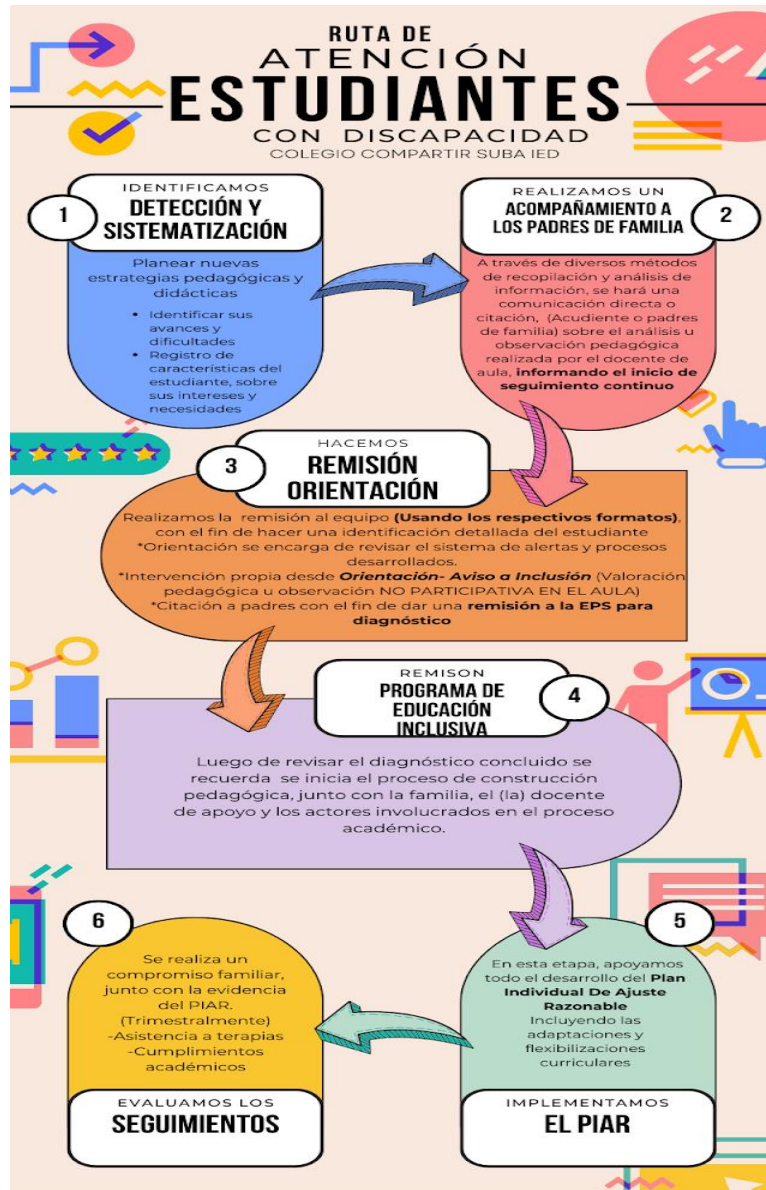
RUTA DE
ATENCIÓN
ESTUDIANTES
CON DISCAPACIDAD
COLEGIO COMPARTIR SUBA IED

1
IDENTIFICAMOS
DETECCIÓN Y SISTEMATIZACIÓN

Planear nuevas estrategias pedagógicas y didácticas
• Identificar sus avances y dificultades
• Registro de características del estudiante, sobre sus intereses y necesidades

REALIZAMOS UN
ACOMPAÑAMIENTO A LOS PADRES DE FAMILIA
2

A través de diversos métodos de recopilación y análisis de información, se hará una comunicación directa o citación, (Acudiente o padres de familia) sobre el análisis u observación pedagógica realizada por el docente de aula, **informando el inicio de seguimiento continuo**

3
HACEMOS
REMISIÓN ORIENTACIÓN

Realizamos la remisión al equipo **(Usando los respectivos formatos)**, con el fin de hacer una identificación detallada del estudiante
*Orientación se encarga de revisar el sistema de alertas y procesos desarrollados.
*Intervención propia desde ***Orientación- Aviso a Inclusión*** (Valoración pedagógica u observación NO PARTICIPATIVA EN EL AULA)
*Citación a padres con el fin de dar una **remisión a la EPS para diagnóstico**

REMISON
PROGRAMA DE EDUCACIÓN INCLUSIVA
4

Luego de revisar el diagnóstico concluido se recuerda se inicia el proceso de construcción pedagógica, junto con la familia, el (la) docente de apoyo y los actores involucrados en el proceso académico.

6
Se realiza un compromiso familiar, junto con la evidencia del PIAR.
(Trimestralmente)
-Asistencia a terapias
-Cumplimientos académicos

EVALUAMOS LOS
SEGUIMIENTOS

5
En esta etapa, apoyamos todo el desarrollo del **Plan Individual De Ajuste Razonable**
Incluyendo las adaptaciones y flexibilizaciones curriculares

IMPLEMENTAMOS
EL PIAR